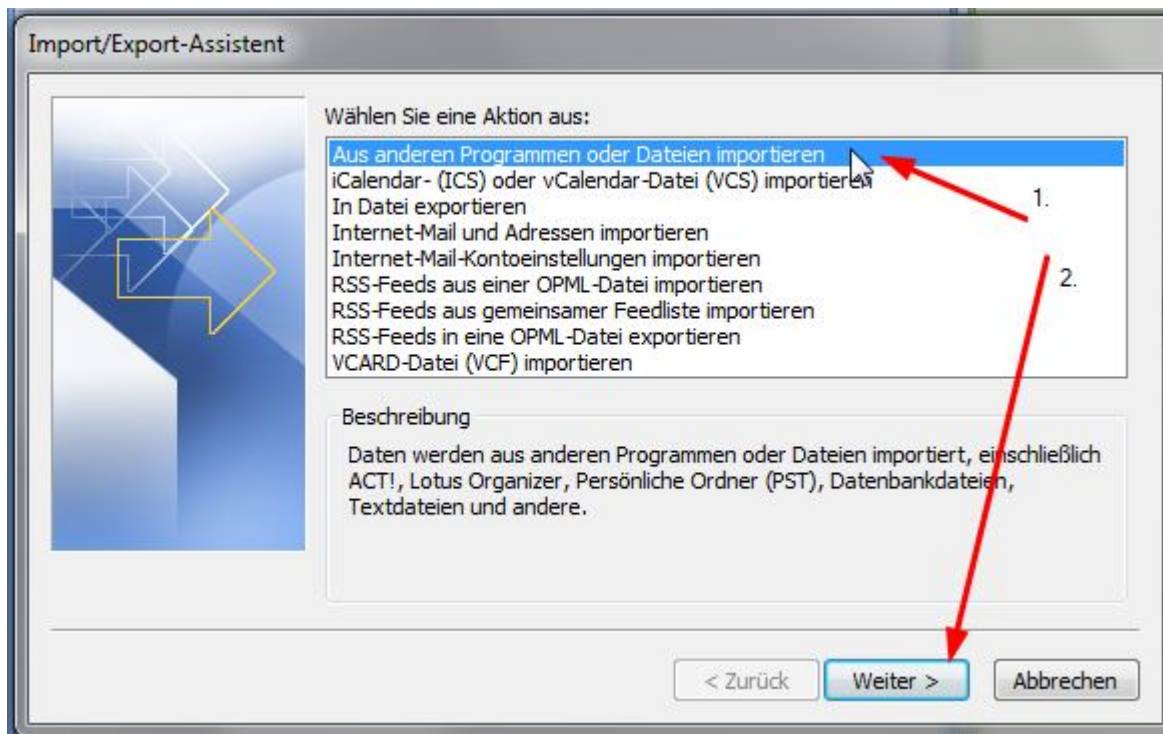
Import/Export-Assistent

Wählen Sie eine Aktion aus:

Aus anderen Programmen oder Dateien importieren
iCalendar- (ICS) oder vCalendar-Datei (VCS) importieren
In Datei exportieren
Internet-Mail und Adressen importieren
Internet-Mail-Kontoeinstellungen importieren
RSS-Feeds aus einer OPML-Datei importieren
RSS-Feeds aus gemeinsamer Feedliste importieren
RSS-Feeds in eine OPML-Datei exportieren
VCARD-Datei (VCF) importieren

1.

2.

Beschreibung

Daten werden aus anderen Programmen oder Dateien importiert, einschließlich ACT!, Lotus Organizer, Persönliche Ordner (PST), Datenbankdateien, Textdateien und andere.

< Zurück Weiter > Abbrechen